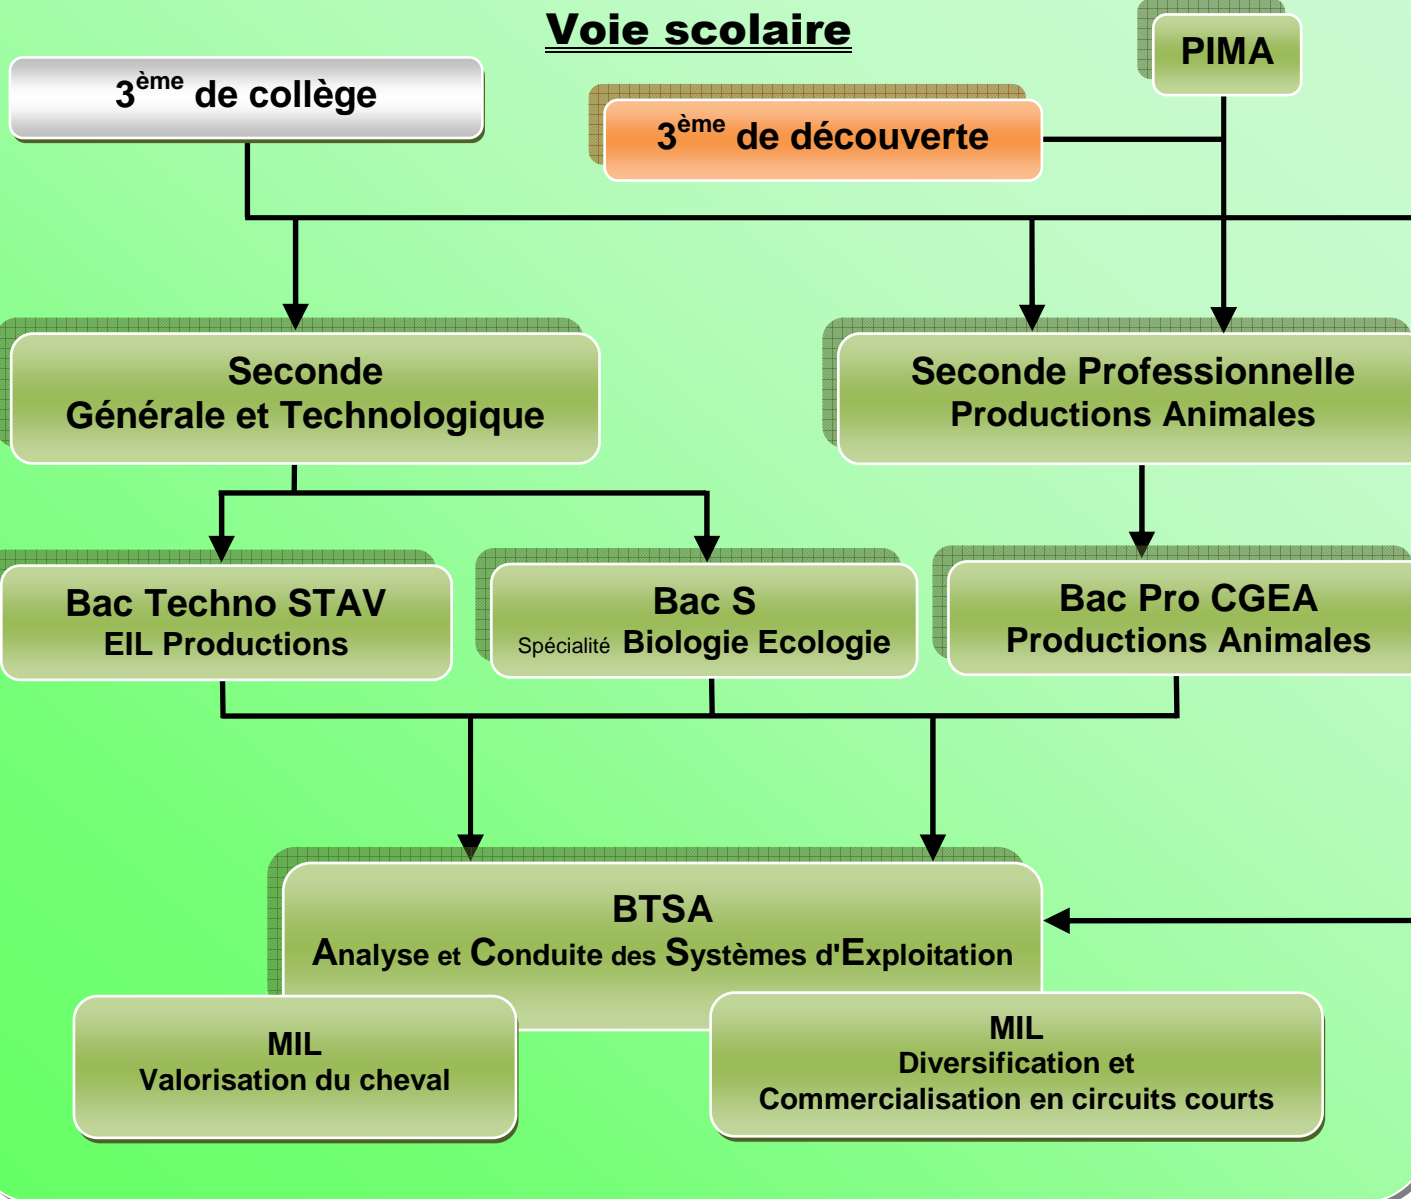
Voie scolaire

PIMA

3$^{ème}$ de collège

3$^{ème}$ de découverte

Seconde
Générale et Technologique

Seconde Professionnelle
Productions Animales

Bac Techno STAV
EIL Productions

Bac S
Spécialité Biologie Ecologie

Bac Pro CGEA
Productions Animales

BTSA
Analyse et Conduite des Systèmes d'Exploitation

MIL
Valorisation du cheval

MIL
Diversification et
Commercialisation en circuits courts